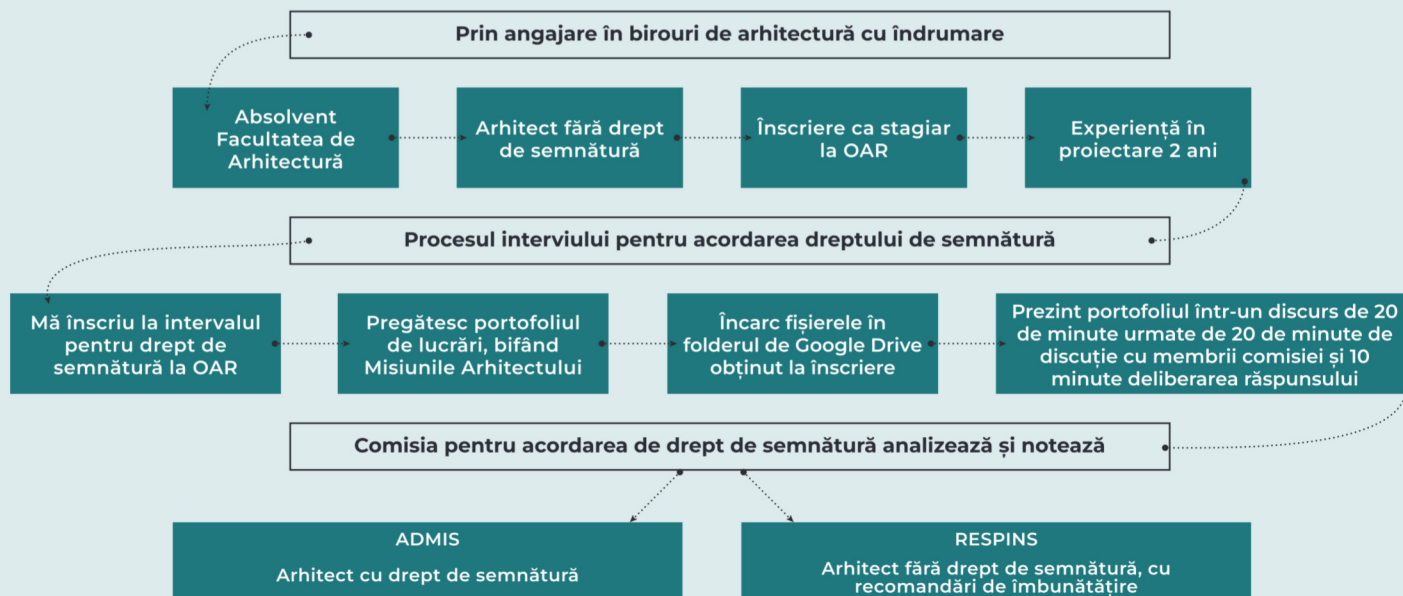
Prin angajare în birouri de arhitectură cu îndrumare

Absolvent Facultatea de Arhitectură

Arhitect fără drept de semnătură

Înscriere ca stagiar la OAR

Experiență în proiectare 2 ani

Procesul interviului pentru acordarea dreptului de semnătură

Mă înscriu la intervalul pentru drept de semnătură la OAR

Pregătesc portofoliul de lucrări, bifând Misiunile Arhitectului

Încarc fișierele în folderul de Google Drive obținut la înscriere

Prezint portofoliul într-un discurs de 20 de minute urmate de 20 de minute de discuție cu membrii comisiei și 10 minute deliberarea răspunsului

Comisia pentru acordarea de drept de semnătură analizează și notează

ADMIS

Arhitect cu drept de semnătură

RESPINS

Arhitect fără drept de semnătură, cu recomandări de îmbunătățire